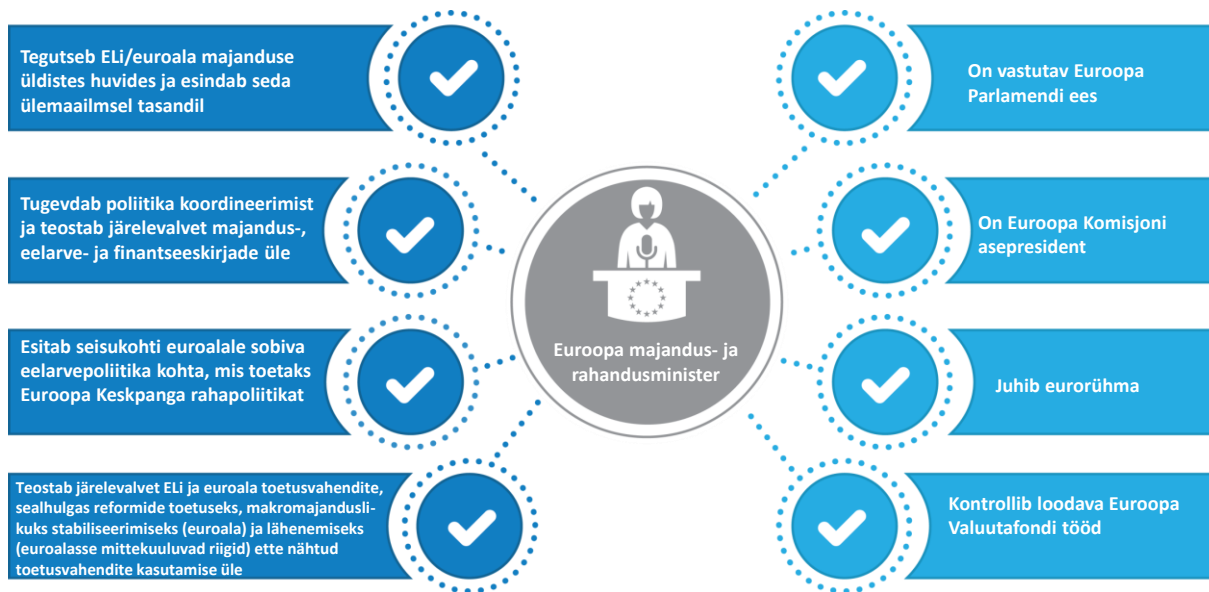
Tegutseb ELi/euroala majanduse üldistes huvides ja esindab seda ülemaailmsel tasandil

Tugevdab poliitika koordineerimist ja teostab järelevalvet majandus-, eelarve- ja finantseeskirjade üle

Esitab seisukohti euroalale sobiva eelarvepoliitika kohta, mis toetaks Euroopa Keskpanga rahapoliitikat

Teostab järelevalvet ELi ja euroala toetusvahendite, sealhulgas reformide toetuseks, makromajanduslikuks stabiliseerimiseks (euroala) ja lähenemiseks (euroalasse mittekuuluvad riigid) ette nähtud toetusvahendite kasutamise üle

Euroopa majandus- ja rahandusminister

On vastutav Euroopa Parlamendi ees

On Euroopa Komisjoni asepresident

Juhib eurorühma

Kontrollib loodava Euroopa Valuutafondi tööd